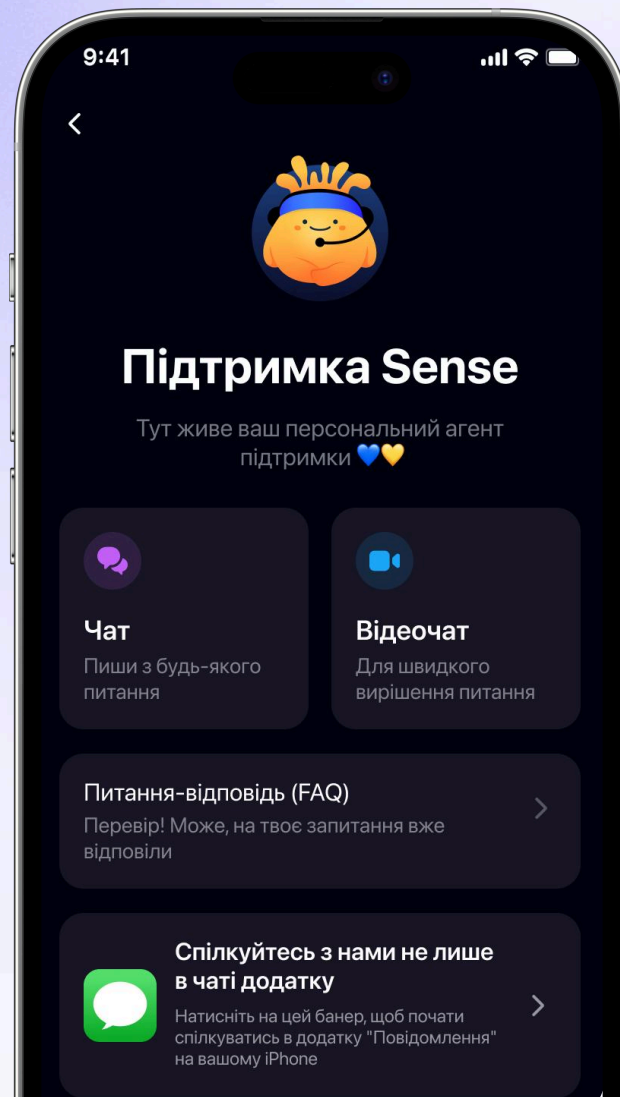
9:41

Підтримка Sense

Тут живе ваш персональний агент підтримки 💙💛

Чат
Пиши з будь-якого питання

Відеочат
Для швидкого вирішення питання

Питання-відповідь (FAQ)
Перевір! Може, на твоє запитання вже відповіли

Спілкуйтесь з нами не лише в чаті додатку
Натисніть на цей банер, щоб почати спілкуватись в додатку "Повідомлення" на вашому iPhone